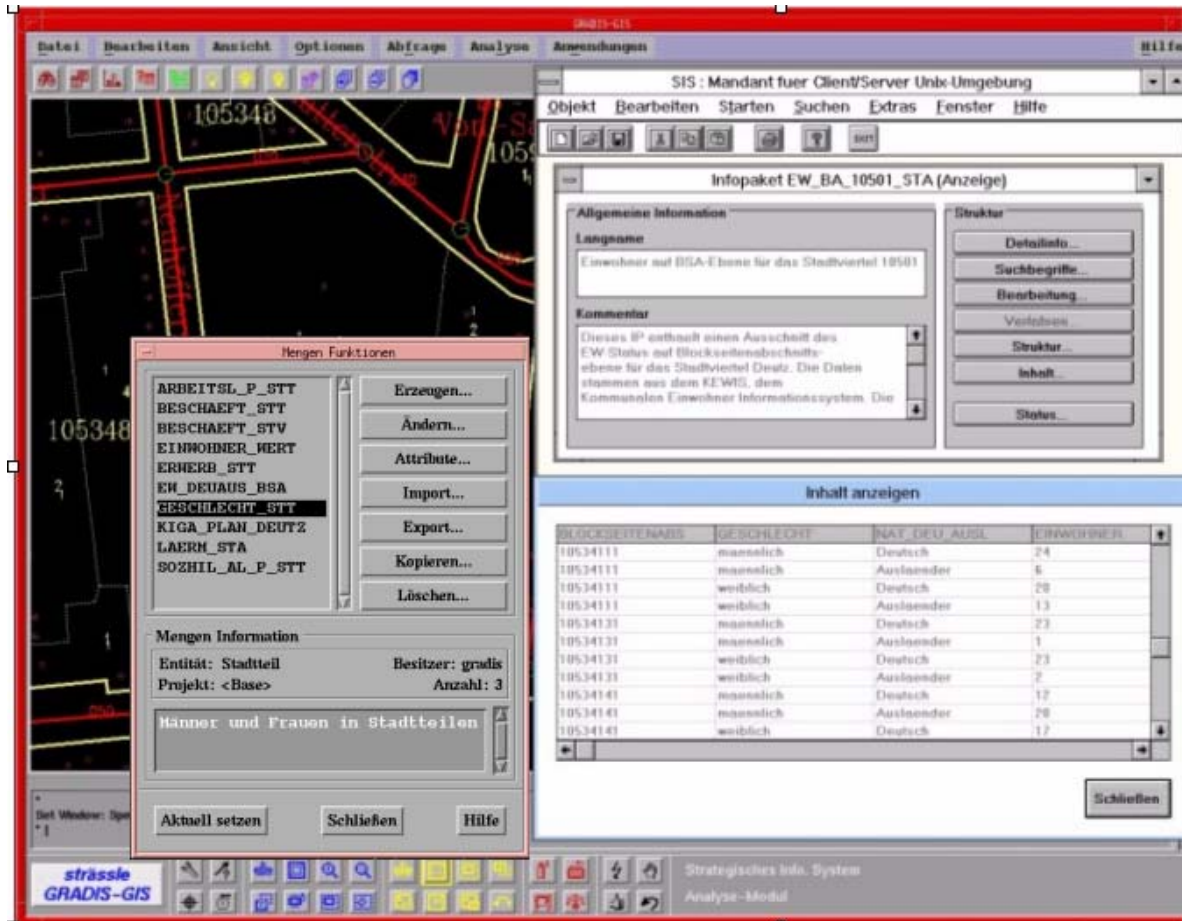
GRADIS-GIS

Datei Bearbeiten Ansicht Optionen Abfrage Analyse Anwendungen Hilfe

105348

1059

105348

SIS : Mandant fuer Client/Server Unix-Umgebung

Objekt Bearbeiten Starten Suchen Extras Fenster Hilfe

Infopaket EW_BA_10501_STA (Anzeige)

Allgemeine Information

Langname

Einwohner auf BSA-Ebene für das Stadtviertel 10501

Kommentar

Dieses IP enthält einen Ausschnitt des EW-Status auf Blockseitenabschnitts-ebene für das Stadtviertel Deutz. Die Daten stammen aus dem KEWIS, dem Kommunalen Einwohner Informationssystem. Die

Struktur

Detailinfo...

Suchbegriffe...

Bearbeitung...

Verleihen

Struktur...

Inhalt...

Status...

Inhalt anzeigen

| BLOCKSEITENABS | GESCHLECHT | NAT_DEU_AUSL | EINWOHNER |
|---|---|---|---|
| 10534111 | maennlich | Deutsch | 24 |
| 10534111 | maennlich | Auslaender | 6 |
| 10534111 | weiblich | Deutsch | 28 |
| 10534111 | weiblich | Auslaender | 13 |
| 10534131 | maennlich | Deutsch | 23 |
| 10534131 | maennlich | Auslaender | 1 |
| 10534131 | weiblich | Deutsch | 23 |
| 10534131 | weiblich | Auslaender | 2 |
| 10534141 | maennlich | Deutsch | 17 |
| 10534141 | maennlich | Auslaender | 28 |
| 10534141 | weiblich | Deutsch | 17 |

Schließen

Mengen Funktionen

ARBEITSL_P_STT
BESCHAEFT_STT
BESCHAEFT_STV
EINWOHNER_WERT
ERWERB_STT
EW_DEUAUS_BSA
GESCHLECHT_STT
KIGA_PLAN_DEUTZ
LAERM_STA
SOZHIL_AL_P_STT

Erzeugen...
Ändern...
Attribute...
Import...
Export...
Kopieren...
Löschen...

Mengen Information

Entität: Stadtteil
Besitzer: gradis
Projekt: <Base>
Anzahl: 3

Männer und Frauen in Stadtteilen

Aktuell setzen
Schließen
Hilfe

Set Window: Spe

strässle
GRADIS-GIS

Strategisches Info. System
Analyse-Modul